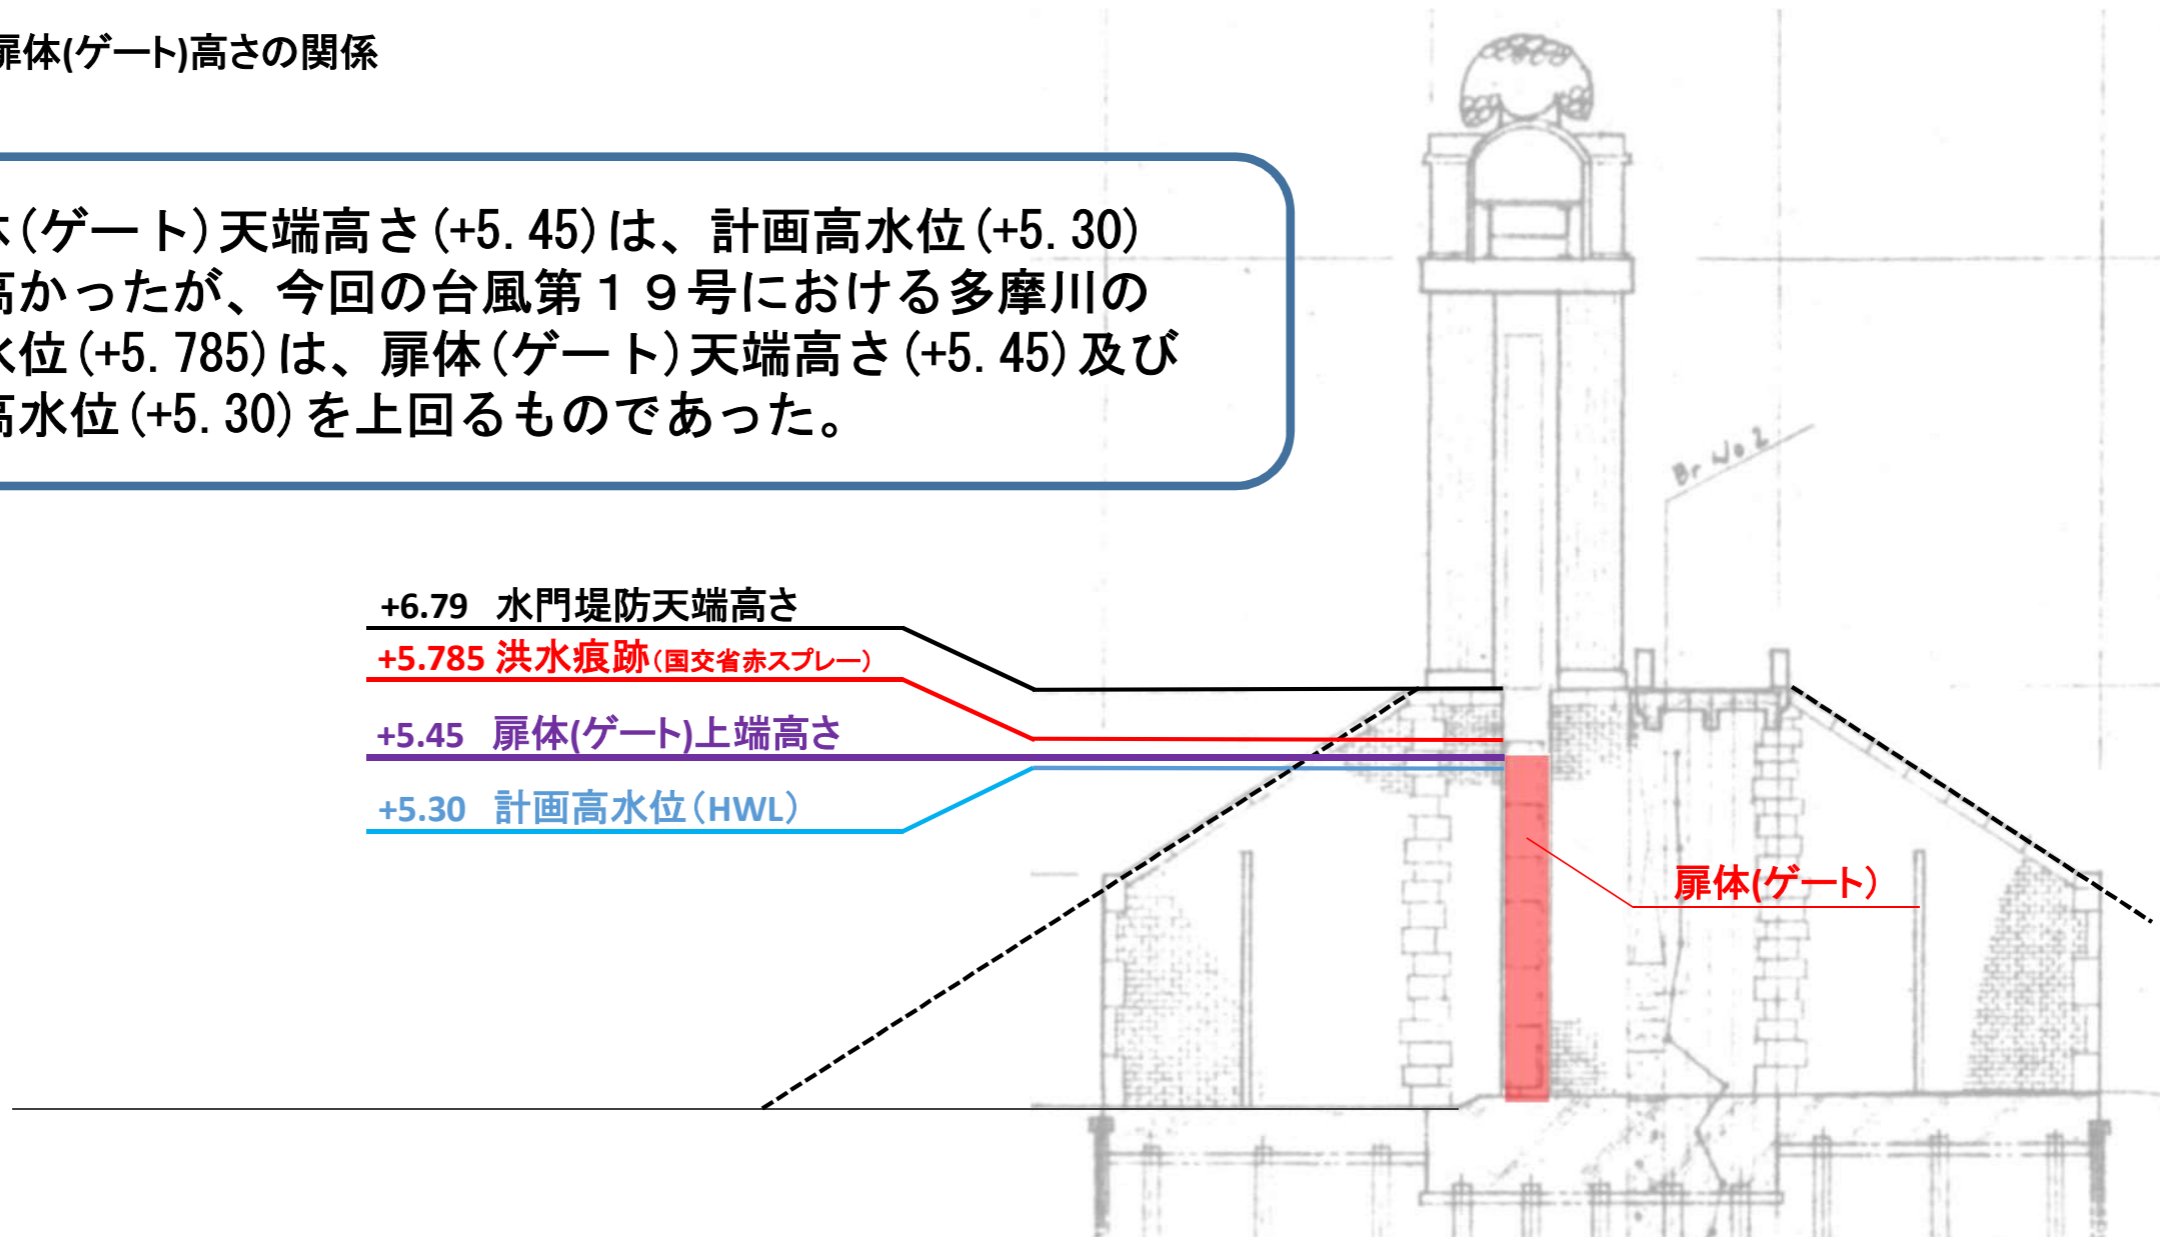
扉体(ゲート)高さの関係

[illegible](ゲート)天端高さ(+5.45)は、計画高水位(+5.30)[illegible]高かったが、今回の台風第19号における多摩川の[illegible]水位(+5.785)は、扉体(ゲート)天端高さ(+5.45)及び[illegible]高水位(+5.30)を上回るものであった。

Br No.2

+6.79 水門堤防天端高さ
+5.785 洪水痕跡(国交省赤スプレー)
+5.45 扉体(ゲート)上端高さ
+5.30 計画高水位(HWL)

扉体(ゲート)